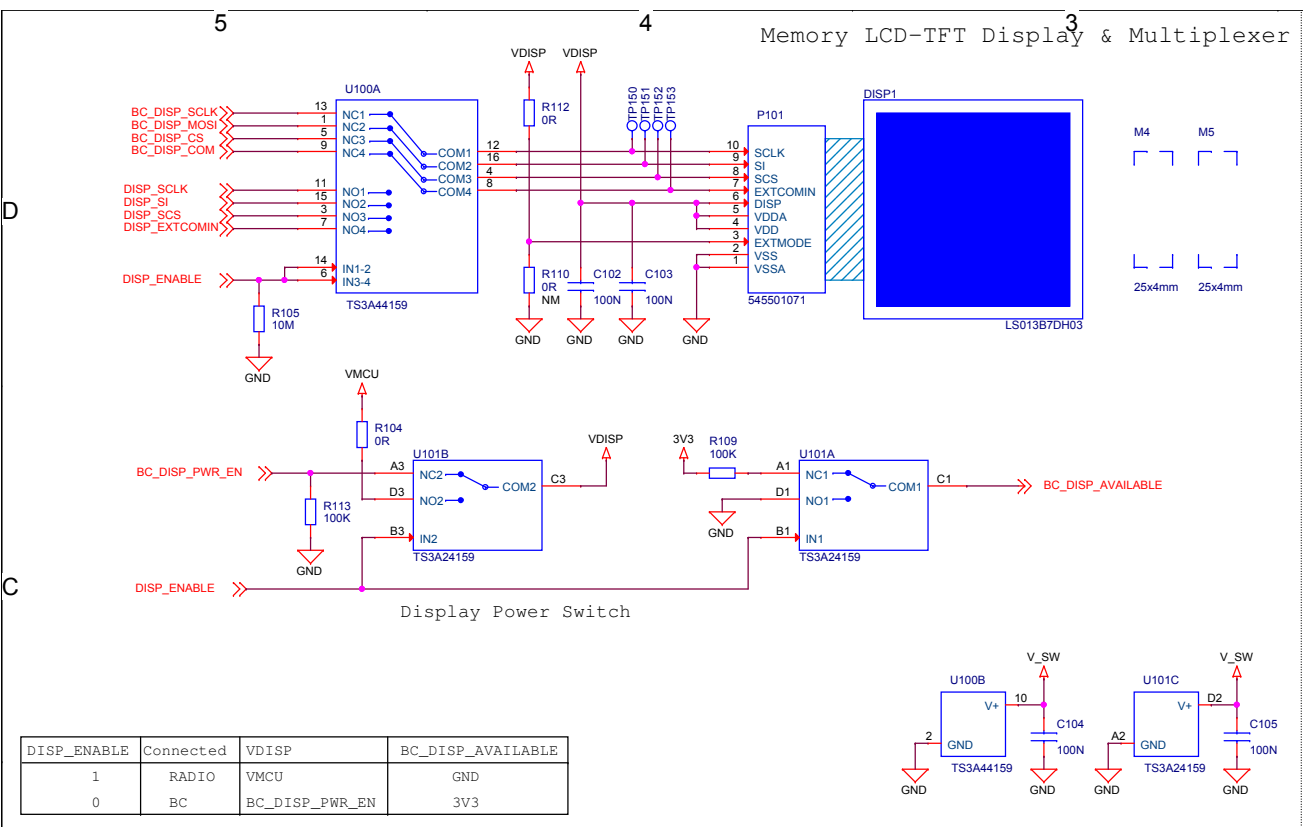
5 4 3

Memory LCD-TFT Display & Multiplexer

D

C

VDISP VDISP

U100A

BC_DISP_SCLK 13 NC1
BC_DISP_MOSI 1 NC2
BC_DISP_CS 5 NC3
BC_DISP_COM 9 NC4

COM1 12
COM2 16
COM3 4
COM4 8

DISP_SCLK 11 NO1
DISP_SI 15 NO2
DISP_SCS 3 NO3
DISP_EXTCOMIN 7 NO4

DISP_ENABLE 14 IN1-2
6 IN3-4

TS3A44159

R105
10M
GND

R112
0R

R110
0R
NM

C102
100N

C103
100N

GND GND GND GND

TP150 TP151 TP152 TP153

P101
10 SCLK
9 SI
8 SCS
7 EXTCOMIN
6 DISP
5 VDDA
4 VDD
3 EXTMODE
2 VSS
1 VSSA
545501071

DISP1
LS013B7DH03

M4 M5
25x4mm 25x4mm

VMCU
R104
0R

BC_DISP_PWR_EN A3
D3
B3

U101B
NC2 COM2 C3
NO2
IN2
TS3A24159

VDISP

R113
100K
GND

3V3
R109
100K

U101A
A1 NC1 COM1 C1
D1 NO1
B1 IN1
TS3A24159
GND

BC_DISP_AVAILABLE

DISP_ENABLE

Display Power Switch

V_SW V_SW

U100B
10 V+
2 GND
TS3A44159
C104
100N
GND GND

U101C
D2 V+
A2 GND
TS3A24159
C105
100N
GND GND

| DISP_ENABLE | Connected | VDISP | BC_DISP_AVAILABLE |
|---|---|---|---|
| 1 | RADIO | VMCU | GND |
| 0 | BC | BC_DISP_PWR_EN | 3V3 |